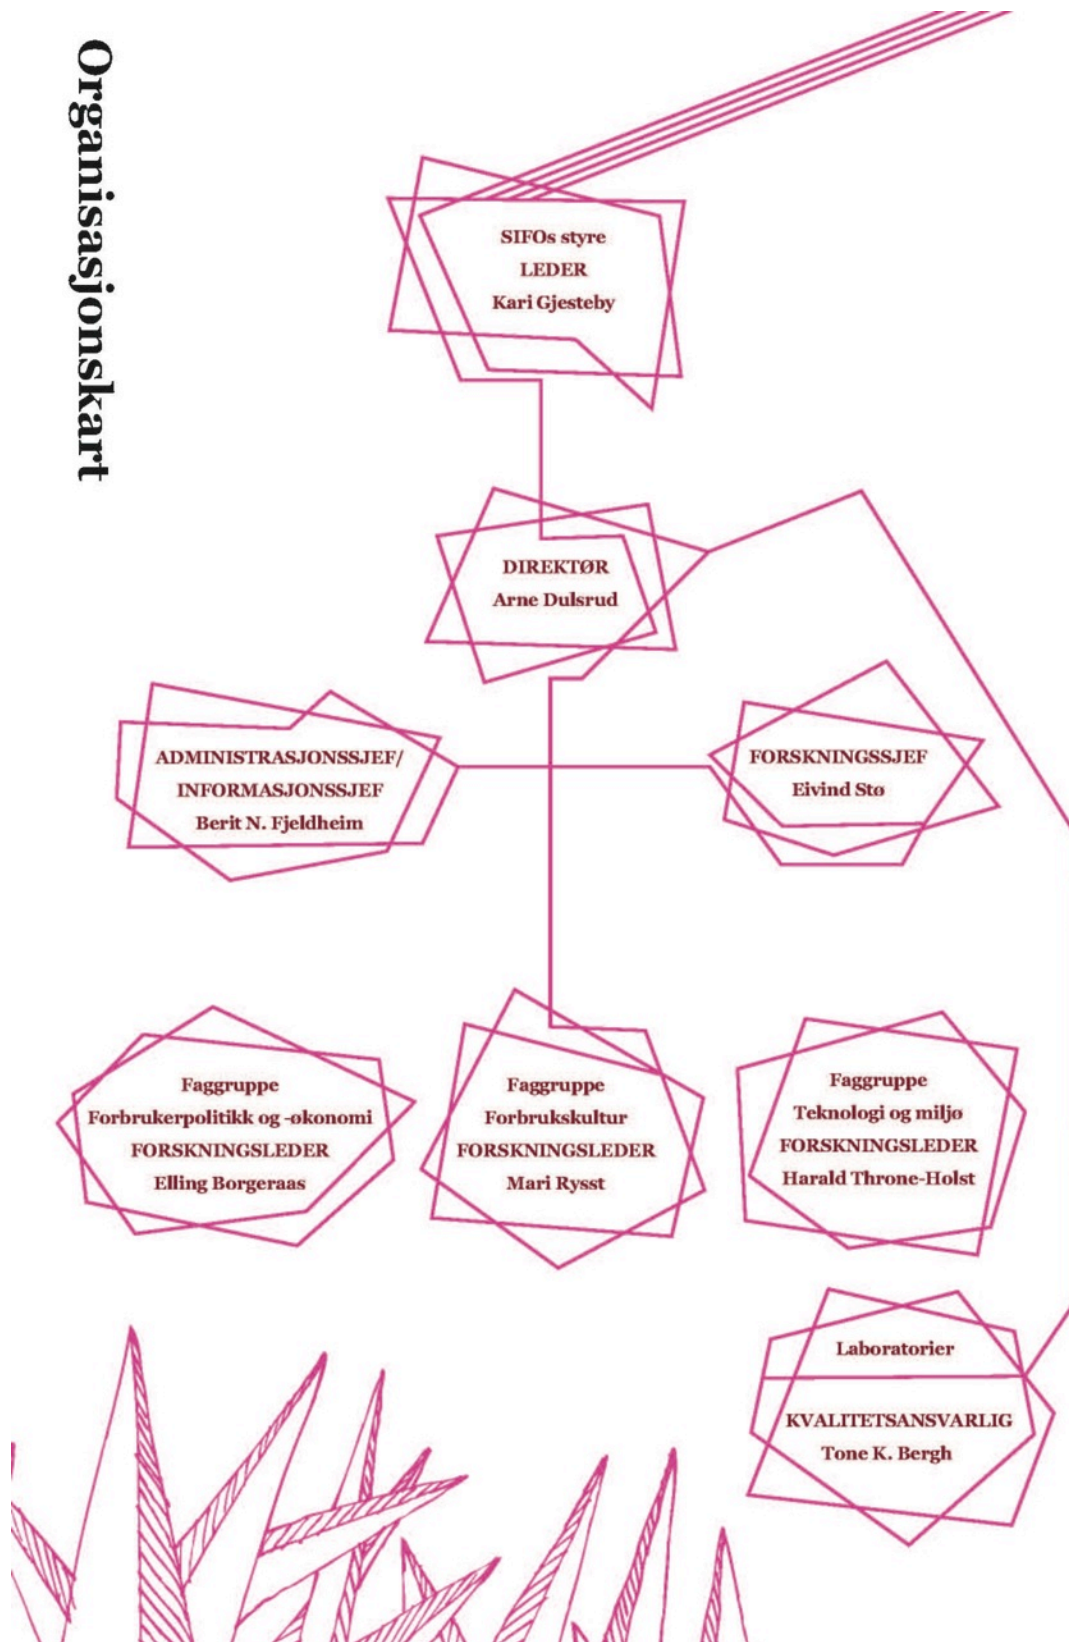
Organisasjonskart

SIFOs styre
LEDER
Kari Gjesteby

DIREKTØR
Arne Dulsrud

ADMINISTRASJONSSJEF/
INFORMASJONSSJEF
Berit N. Fjeldheim

FORSKNINGSSJEF
Eivind Stø

Faggruppe
Forbrukerpolitikk og -økonomi
FORSKNINGSLEDER
Elling Borgeraas

Faggruppe
Forbrukskultur
FORSKNINGSLEDER
Mari Rysst

Faggruppe
Teknologi og miljø
FORSKNINGSLEDER
Harald Throne-Holst

Laboratorier

KVALITETSANSVARLIG
Tone K. Bergh